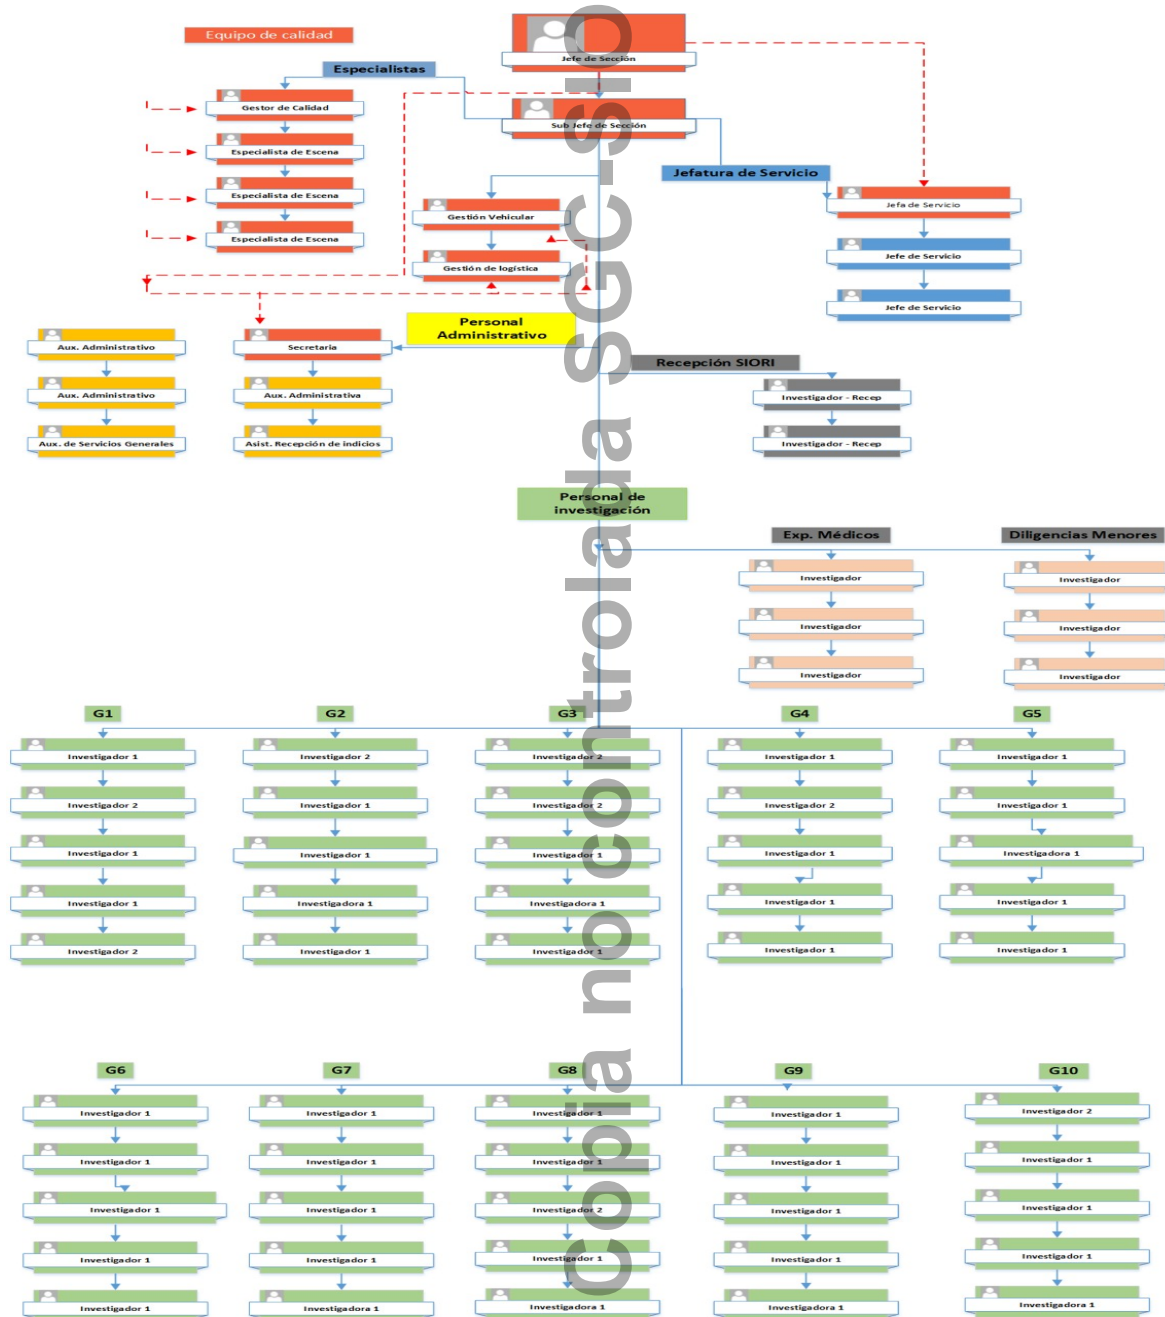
Equipo de calidad

Jefe de Sección

Especialistas

Gestor de Calidad

Sub Jefe de Sección

Especialista de Escena

Especialista de Escena

Especialista de Escena

Jefatura de Servicio

Jefa de Servicio

Gestión Vehicular

Jefe de Servicio

Gestión de logística

Jefe de Servicio

Personal Administrativo

Aux. Administrativo

Secretaria

Aux. Administrativo

Aux. Administrativa

Aux. de Servicios Generales

Asist. Recepción de indicios

Recepción SIORI

Investigador - Recep

Investigador - Recep

Personal de investigación

Exp. Médicos

Diligencias Menores

Investigador

Investigador

Investigador

Investigador

Investigador

Investigador

G1

Investigador 1

Investigador 2

Investigador 1

Investigador 1

Investigador 2

G2

Investigador 2

Investigador 1

Investigador 1

Investigadora 1

Investigador 1

G3

Investigador 2

Investigador 2

Investigador 1

Investigadora 1

Investigador 1

G4

Investigador 1

Investigador 2

Investigador 1

Investigador 1

Investigador 1

G5

Investigador 1

Investigador 1

Investigadora 1

Investigador 1

Investigador 1

G6

Investigador 1

Investigador 1

Investigador 1

Investigador 1

Investigador 1

G7

Investigador 1

Investigador 1

Investigador 1

Investigador 1

Investigadora 1

G8

Investigador 1

Investigador 1

Investigador 2

Investigador 1

Investigadora 1

G9

Investigador 1

Investigador 1

Investigador 1

Investigador 1

Investigadora 1

G10

Investigador 2

Investigador 1

Investigador 1

Investigador 1

Investigadora 1

Copia no controlada SGC-SIG